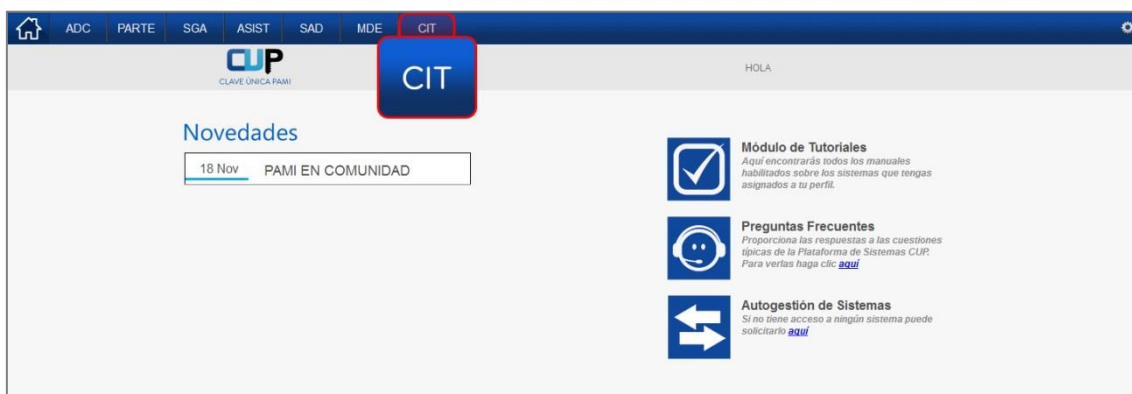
ADC PARTE SGA ASIST SAD MDE CIT

CUP
CLAVE ÚNICA PAMI

CIT

HOLA

Novedades

18 Nov PAMI EN COMUNIDAD

Módulo de Tutoriales
Aquí encontrarás todos los manuales habilitados sobre los sistemas que tengas asignados a tu perfil.

Preguntas Frecuentes
Proporciona las respuestas a las cuestiones típicas de la Plataforma de Sistemas CUP. Para verlas haga clic aquí

Autogestión de Sistemas
Si no tiene acceso a ningún sistema puede solicitarlo aquí